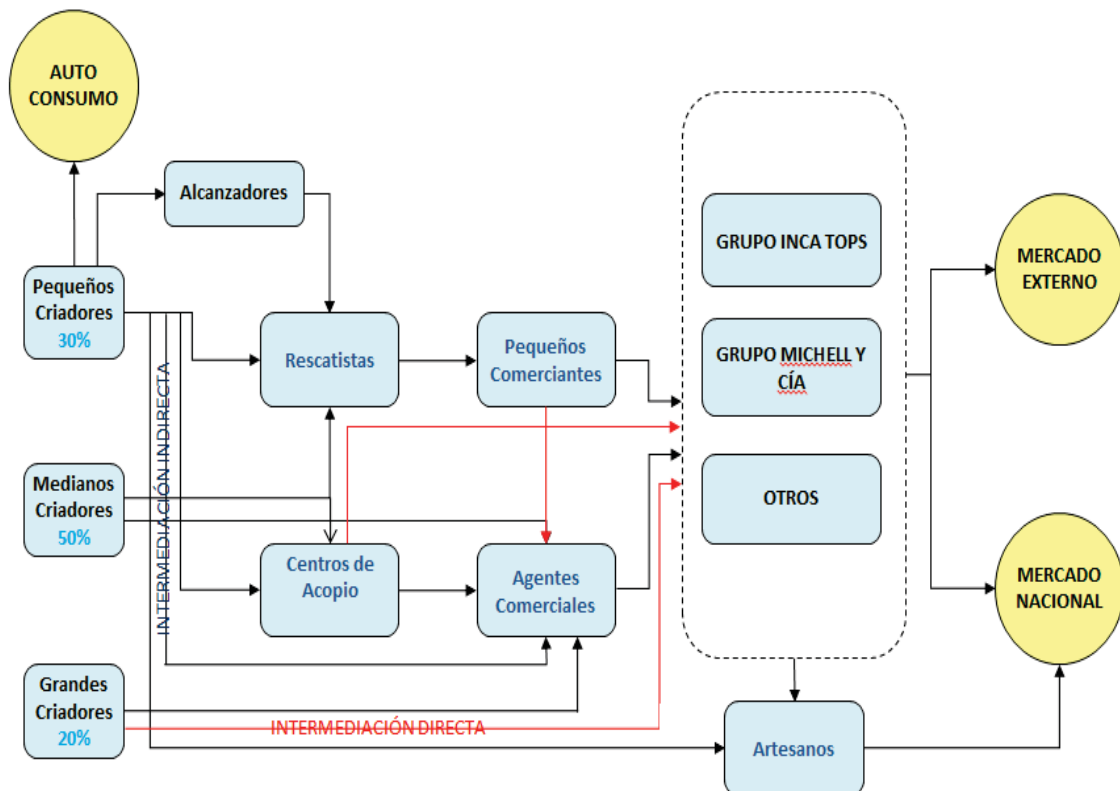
AUTO CONSUMO

Alcanzadores

Pequeños Criadores
30%

Rescatistas

Pequeños Comerciantes

GRUPO INCA TOPS

GRUPO MICHELL Y CÍA

OTROS

MERCADO EXTERNO

MERCADO NACIONAL

INTERMEDIACIÓN INDIRECTA

Medianos Criadores
50%

Centros de Acopio

Agentes Comerciales

Grandes Criadores
20%

INTERMEDIACIÓN DIRECTA

Artesanos